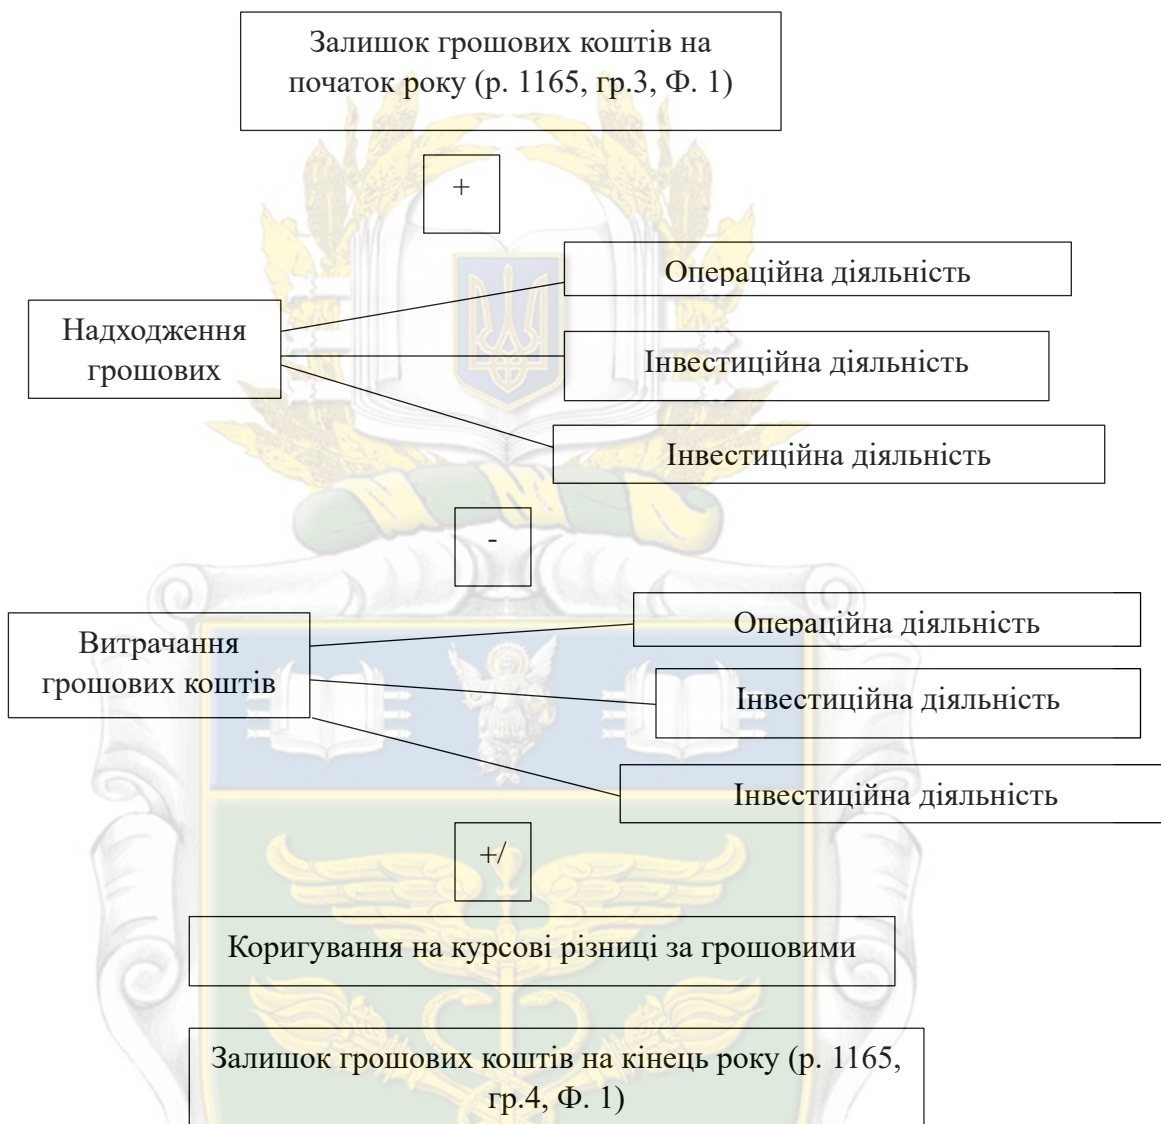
Залишок грошових коштів на початок року (р. 1165, гр.3, Ф. 1)

+

Надходження грошових

Операційна діяльність

Інвестиційна діяльність

Інвестиційна діяльність

-

Витрачання грошових коштів

Операційна діяльність

Інвестиційна діяльність

Інвестиційна діяльність

+/

Коригування на курсові різниці за грошовими

Залишок грошових коштів на кінець року (р. 1165, гр.4, Ф. 1)